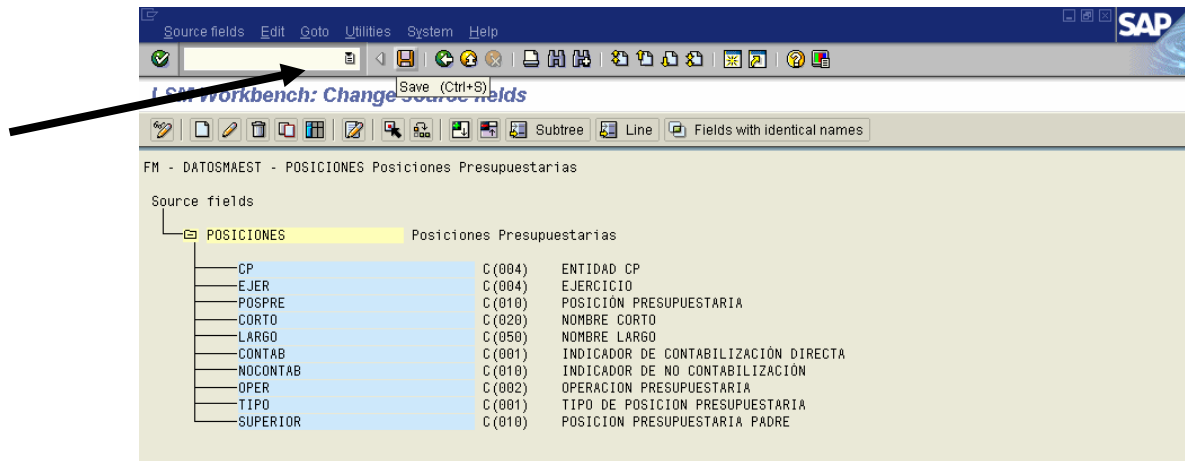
Source fields Edit Goto Utilities System Help

SAP

Save (Ctrl+S)

LSM Workbench: Change Source fields

Subtree Line Fields with identical names

FM - DATOSMAEST - POSICIONES Posiciones Presupuestarias

Source fields

POSICIONES Posiciones Presupuestarias

| | | |
|---|---|---|
| CP | C(004) | ENTIDAD CP |
| EJER | C(004) | EJERCICIO |
| POSPRE | C(010) | POSICIÓN PRESUPUESTARIA |
| CORTO | C(020) | NOMBRE CORTO |
| LARGO | C(050) | NOMBRE LARGO |
| CONTAB | C(001) | INDICADOR DE CONTABILIZACIÓN DIRECTA |
| NOCONTAB | C(010) | INDICADOR DE NO CONTABILIZACIÓN |
| OPER | C(002) | OPERACION PRESUPUESTARIA |
| TIPO | C(001) | TIPO DE POSICION PRESUPUESTARIA |
| SUPERIOR | C(010) | POSICION PRESUPUESTARIA PADRE |